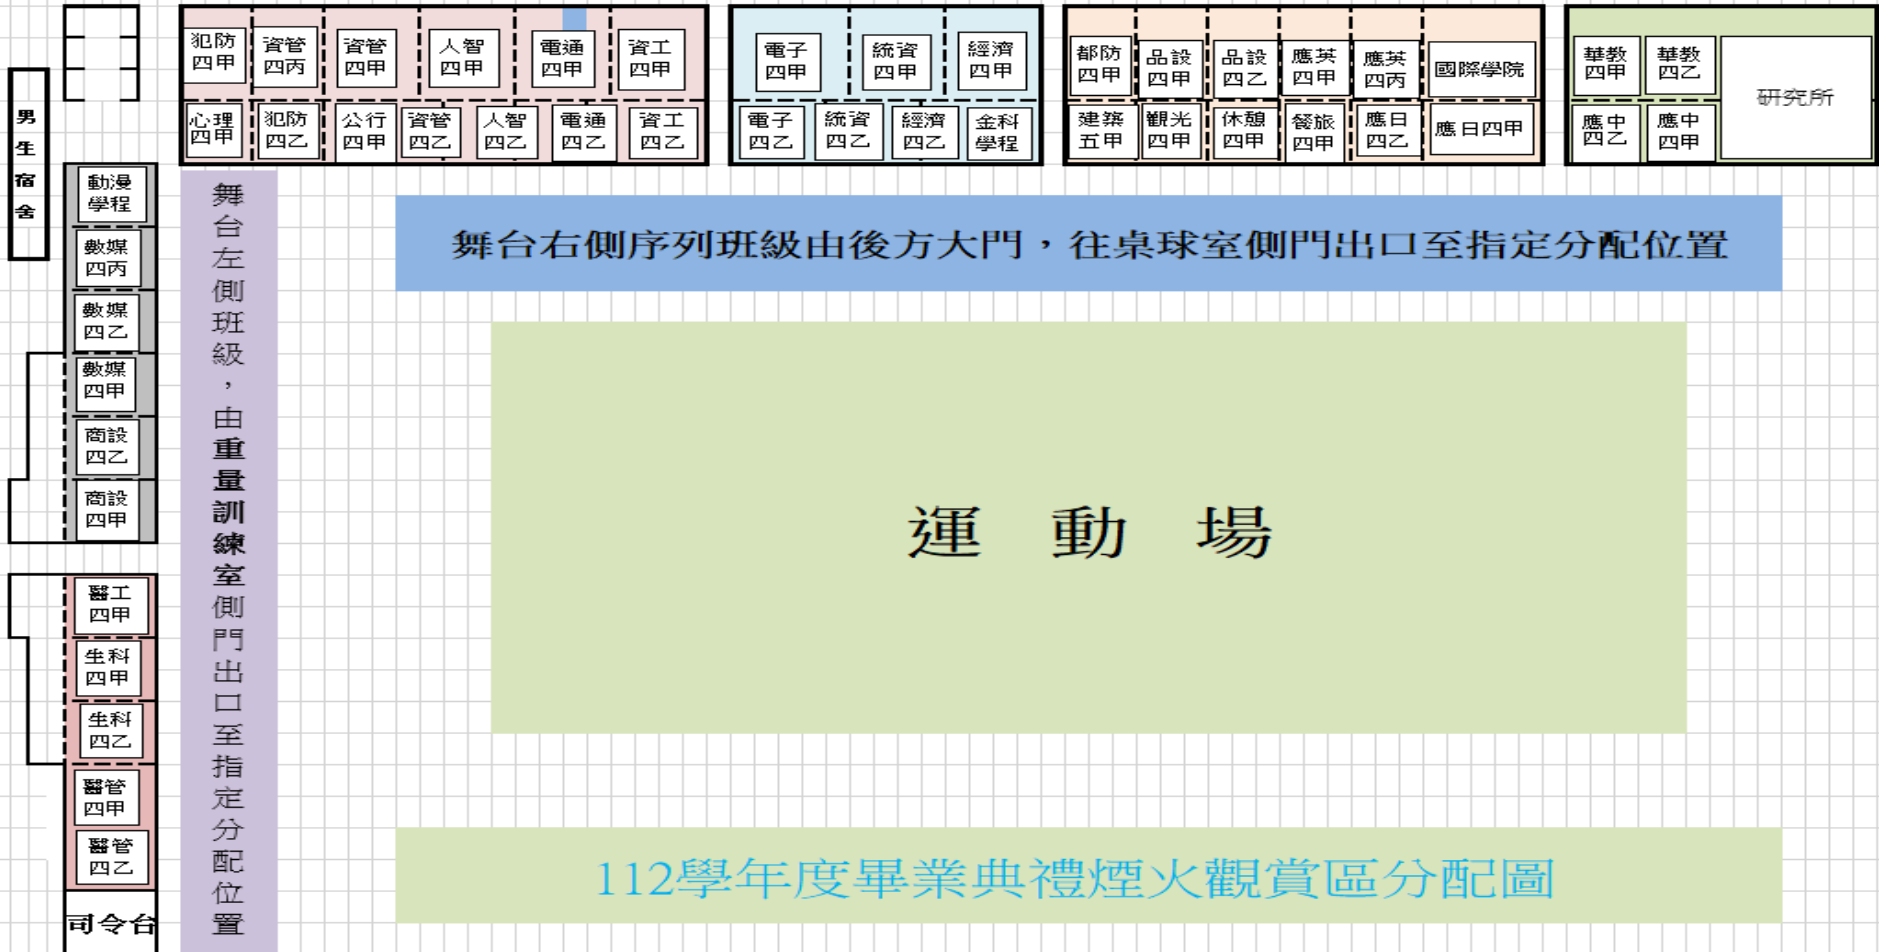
男生宿舍

犯防四甲
資管四丙
資管四甲
人智四甲
電通四甲
資工四甲
心理四甲
犯防四乙
公行四甲
資管四乙
人智四乙
電通四乙
資工四乙

電子四甲
統資四甲
經濟四甲
電子四乙
統資四乙
經濟四乙
金科學程

都防四甲
品設四甲
品設四乙
應英四甲
應英四丙
國際學院
建築五甲
觀光四甲
休憩四甲
餐旅四甲
應日四乙
應日四甲

華教四甲
華教四乙
研究所
應中四乙
應中四甲

動漫學程
數媒四丙
數媒四乙
數媒四甲
商設四乙
商設四甲

醫工四甲
生科四甲
生科四乙
醫管四甲
醫管四乙
司令台

舞台左側班級，由重量訓練室側門出口至指定分配位置

舞台右側序列班級由後方大門，往桌球室側門出口至指定分配位置

運 動 場

112學年度畢業典禮煙火觀賞區分配圖